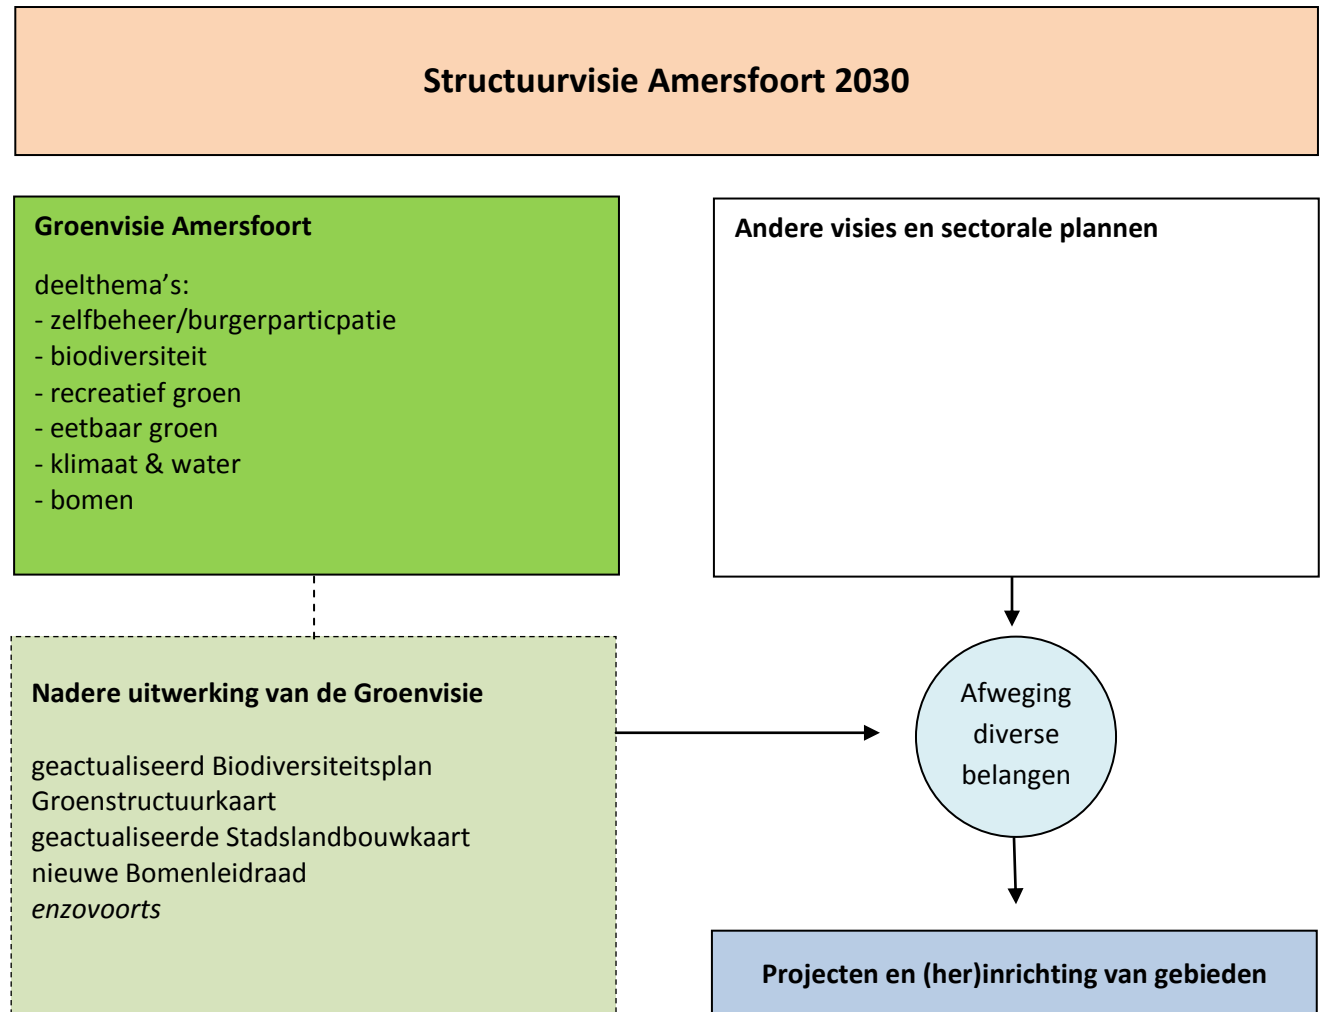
Structuurvisie Amersfoort 2030

Groenvisie Amersfoort

deelthema's:
- zelfbeheer/burgerparticpatie
- biodiversiteit
- recreatief groen
- eetbaar groen
- klimaat & water
- bomen

Andere visies en sectorale plannen

Nadere uitwerking van de Groenvisie

geactualiseerd Biodiversiteitsplan
Groenstructuurkaart
geactualiseerde Stadslandbouwkaart
nieuwe Bomenleidraad
*enzovoorts*

Afweging diverse belangen

Projecten en (her)inrichting van gebieden